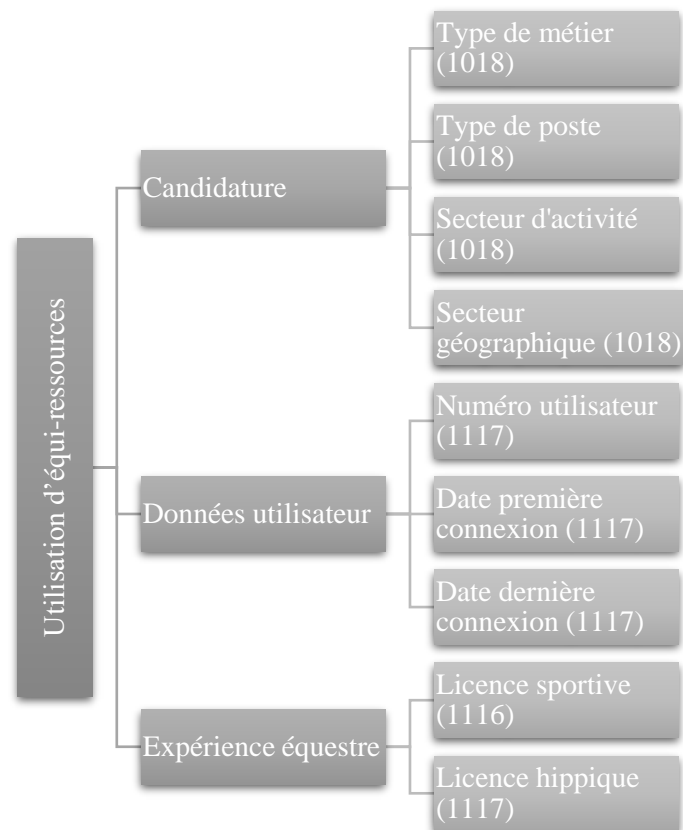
Utilisation d'équi-ressources

Candidature

Type de métier (1018)

Type de poste (1018)

Secteur d'activité (1018)

Secteur géographique (1018)

Données utilisateur

Numéro utilisateur (1117)

Date première connexion (1117)

Date dernière connexion (1117)

Expérience équestre

Licence sportive (1116)

Licence hippique (1117)